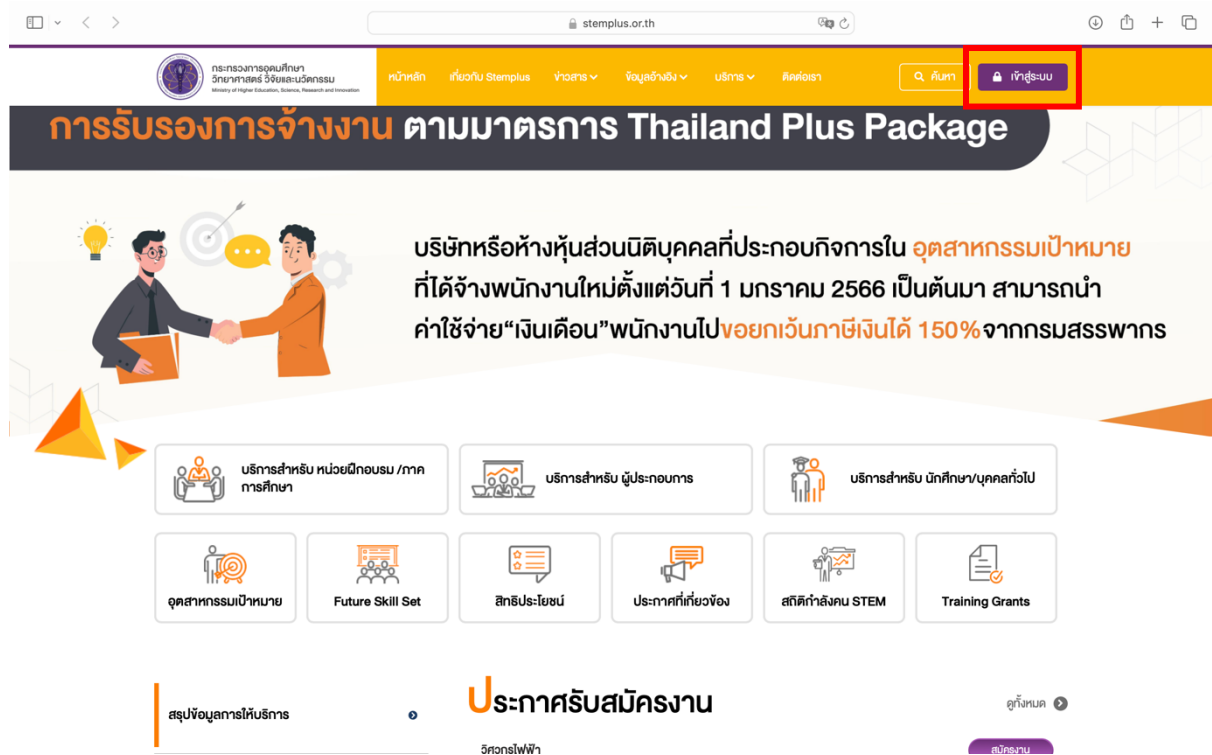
stemplus.or.th

กระทรวงการอุดมศึกษา วิทยาศาสตร์ วิจัยและนวัตกรรม
Ministry of Higher Education, Science, Research and Innovation

หน้าหลัก เกี่ยวกับ Stemplus ข่าวสาร ข้อมูลอ้างอิง บริการ ติดต่อเรา

ค้นหา เข้าสู่ระบบ

การรับรองการจ้างงาน ตามมาตรการ Thailand Plus Package

บริษัทหรือห้างหุ้นส่วนนิติบุคคลที่ประกอบกิจการใน อุตสาหกรรมเป้าหมาย ที่ได้จ้างพนักงานใหม่ตั้งแต่วันที่ 1 มกราคม 2566 เป็นต้นมา สามารถนำค่าใช้จ่าย“เงินเดือน”พนักงานไปขอยกเว้นภาษีเงินได้ 150%จากกรมสรรพากร

บริการสำหรับ หน่วยฝึกอบรม /ภาคการศึกษา

บริการสำหรับ ผู้ประกอบการ

บริการสำหรับ นักศึกษา/บุคคลทั่วไป

อุตสาหกรรมเป้าหมาย

Future Skill Set

สิทธิประโยชน์

ประกาศที่เกี่ยวข้อง

สถิติกำลังคน STEM

Training Grants

สรุปข้อมูลการให้บริการ

ประกาศรับสมัครงาน

ดูทั้งหมด

วิศวกรไฟฟ้า

สมัครงาน